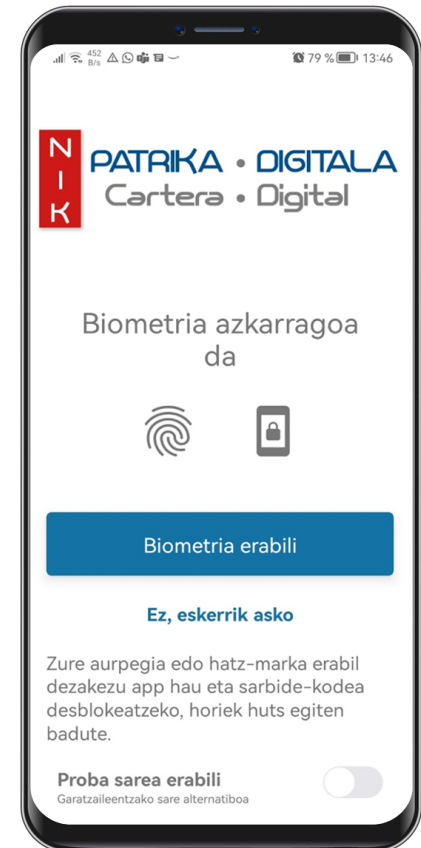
452 B/s
79 % 13:46

N I K
PATRIKA • DIGITALA
Cartera • Digital

Biometria azkarragoa da

Biometria erabili

Ez, eskerrik asko

Zure aurpegia edo hatz-marka erabil dezakezu app hau eta sarbide-kodea desblokeatzeko, horiek huts egiten badute.

Proba sarea erabili
Garatzaileentzako sare alternatiboa